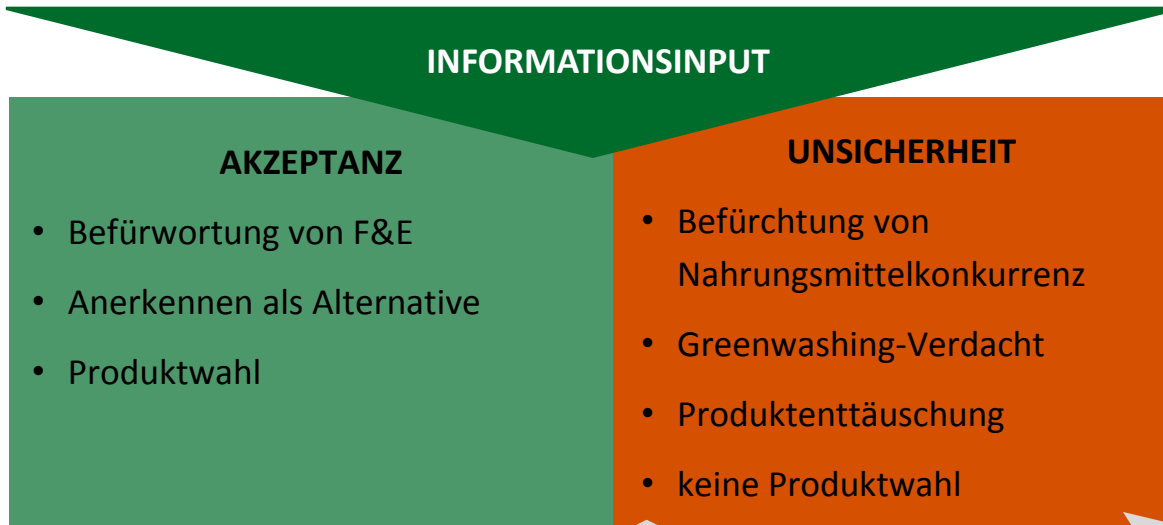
INFORMATIONSINPUT

AKZEPTANZ

- Befürwortung von F&E
- Anerkennen als Alternative
- Produktwahl

UNSICHERHEIT

- Befürchtung von Nahrungsmittelkonkurrenz
- Greenwashing-Verdacht
- Produktenttäuschung
- keine Produktwahl